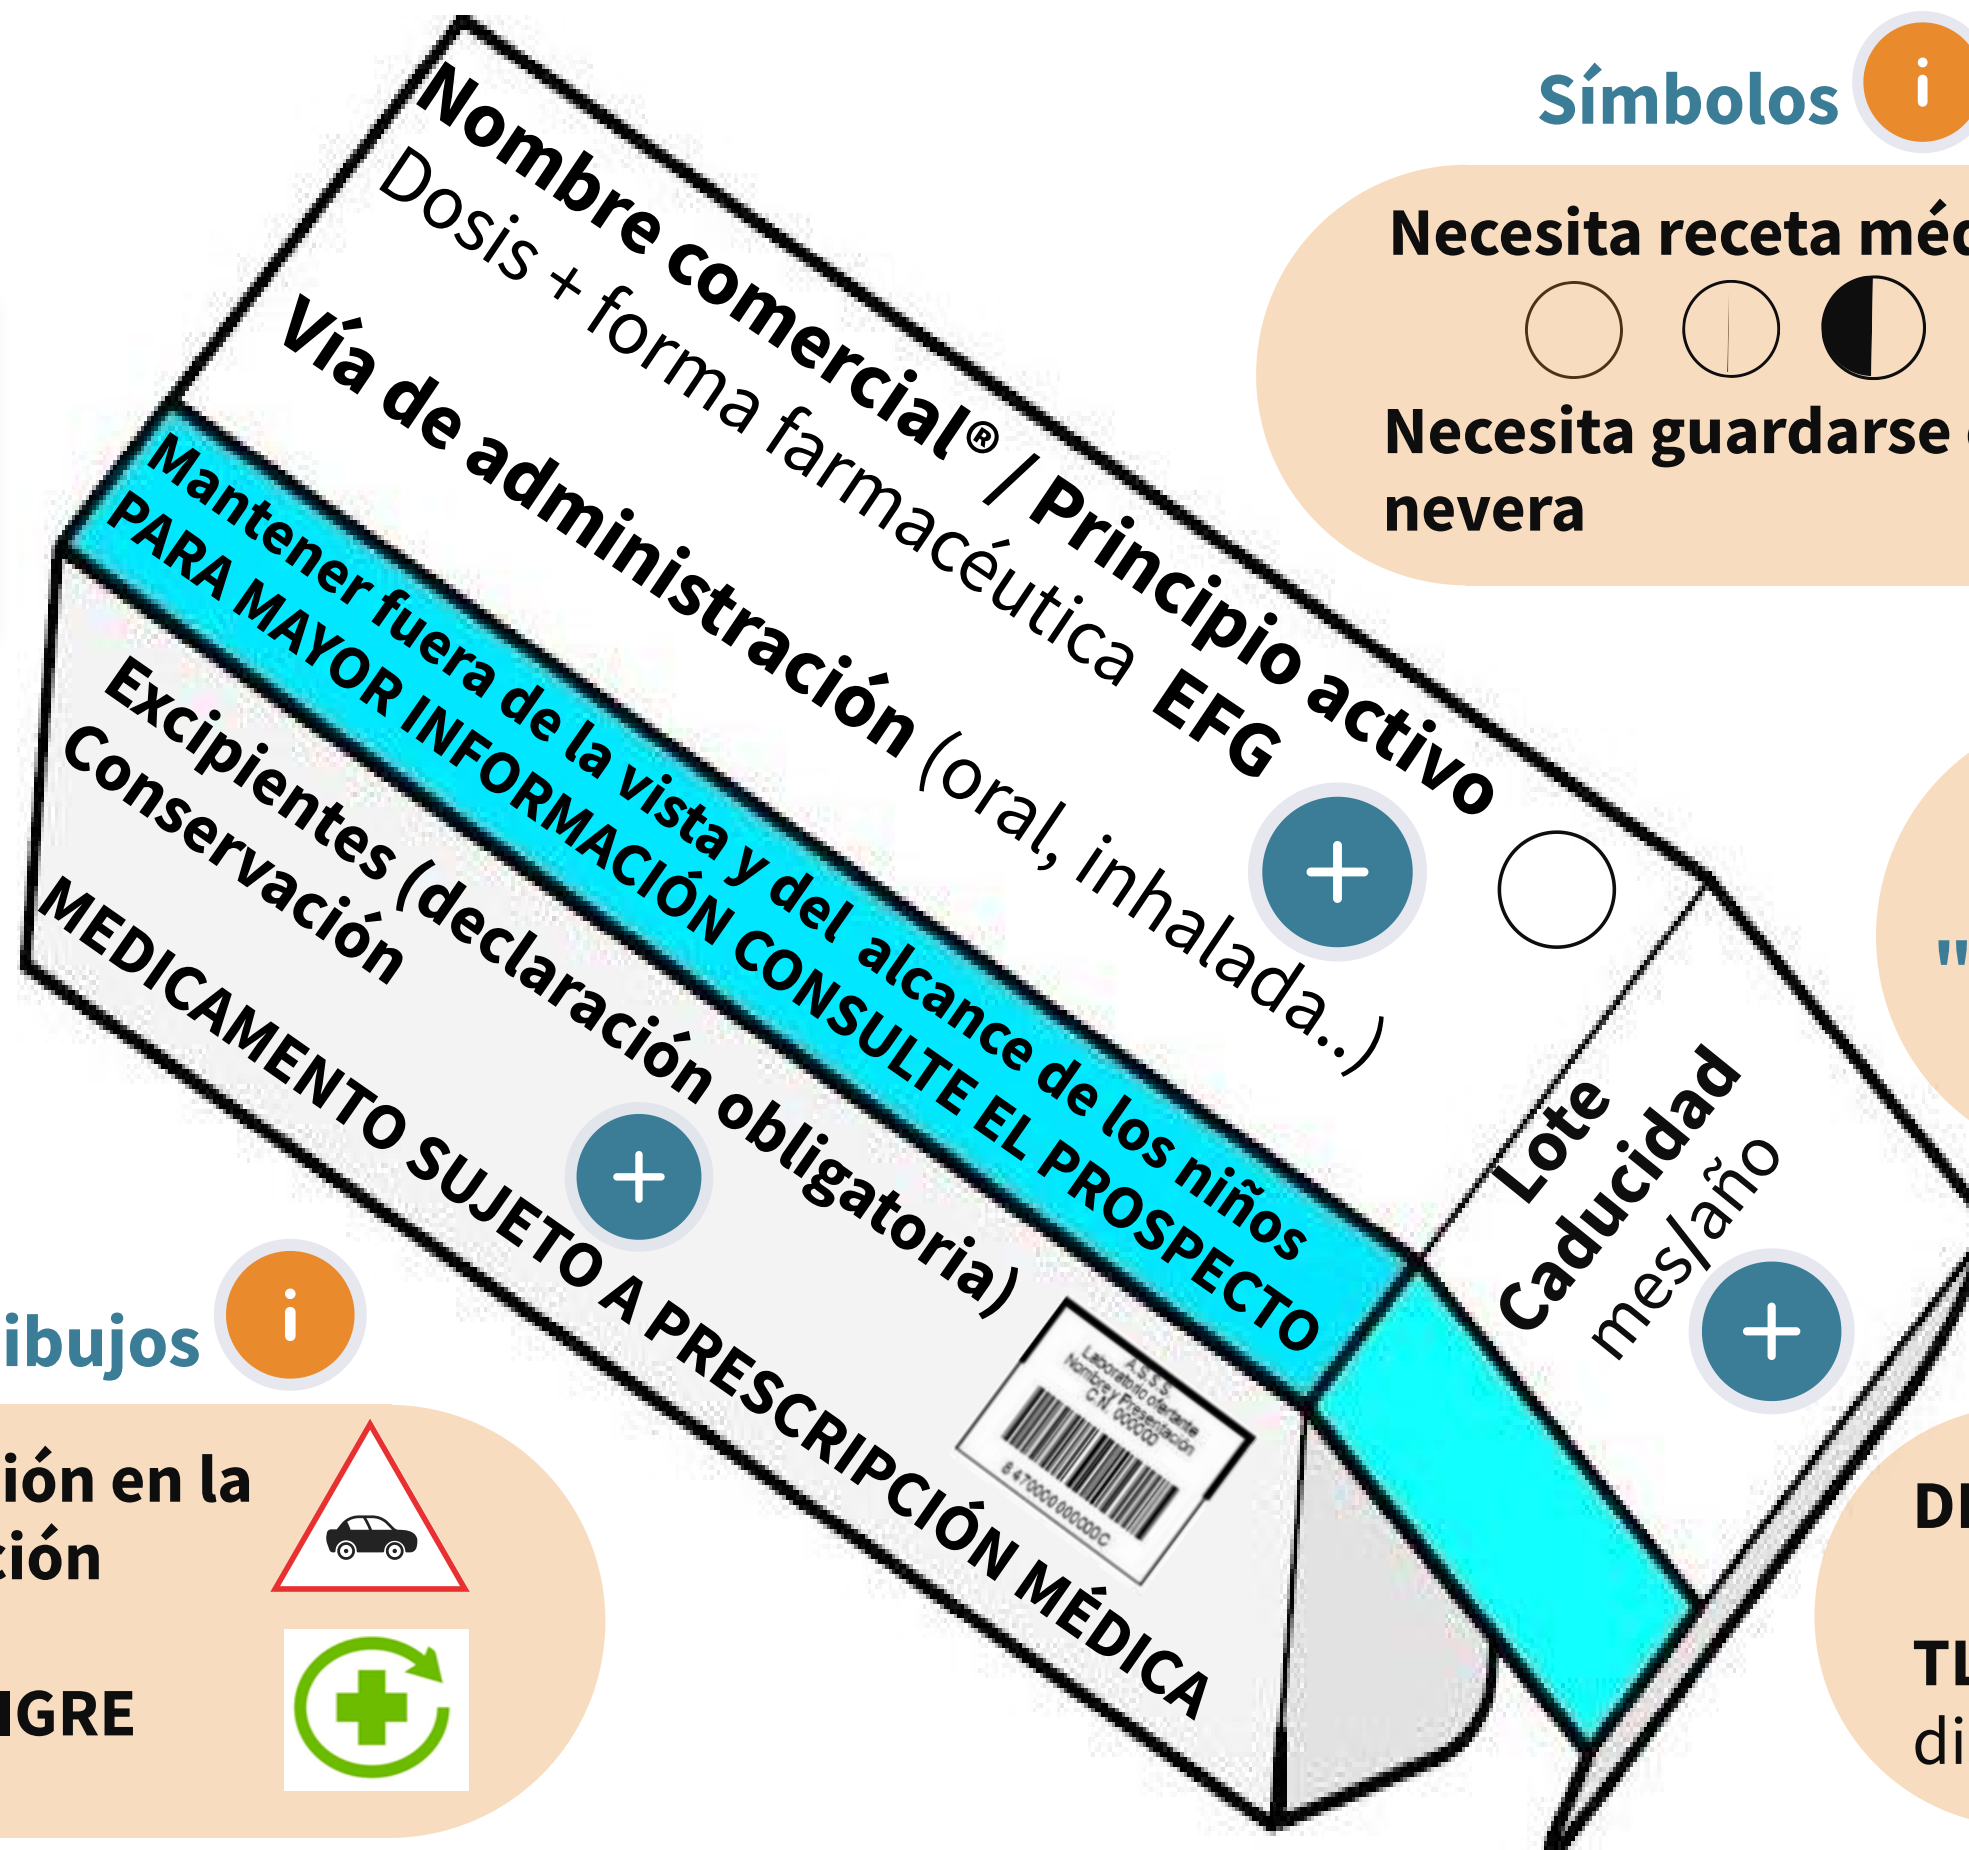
Símbolos

Necesita receta méd

Necesita guardarse
nevera

Nombre comercial® / Principio activo
Dosis + forma farmacéutica EFG
Vía de administración (oral, inhalada..)

Mantener fuera de la vista y del alcance de los niños
PARA MAYOR INFORMACIÓN CONSULTE EL PROSPECTO
Excipientes (declaración obligatoria)
Conservación
MEDICAMENTO SUJETO A PRESCRIPCIÓN MÉDICA

A.S.S.S.
Laboratorio ofertante
Nombre y Presentación
C.N. 000000
8470000000000C

Lote
Caducidad
mes/año

"

ibujos

ión en la
ción

IGRE

DI

TL
di